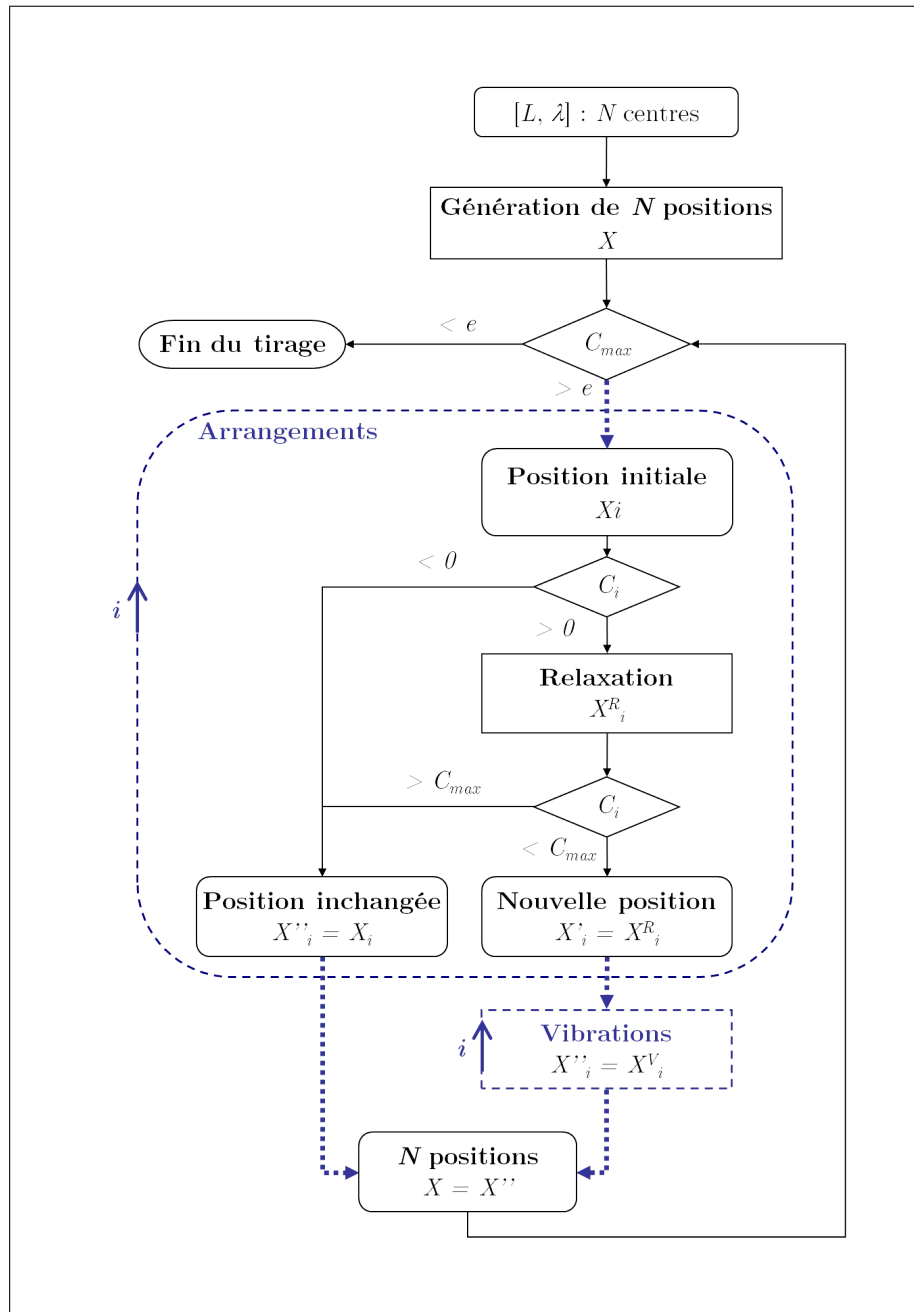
$[L, \lambda]$ : $N$ centres

Génération de $N$ positions
$X$

$< e$

Fin du tirage

$C_{max}$

$> e$

Arrangements

Position initiale
$Xi$

$< 0$

$C_i$

$i$

$> 0$

Relaxation
$X^R{}_i$

$> C_{max}$

$C_i$

$< C_{max}$

Position inchangée
$X''_i = X_i$

Nouvelle position
$X'_i = X^R{}_i$

Vibrations
$X''_i = X^V{}_i$

$i$

$N$ positions
$X = X''$